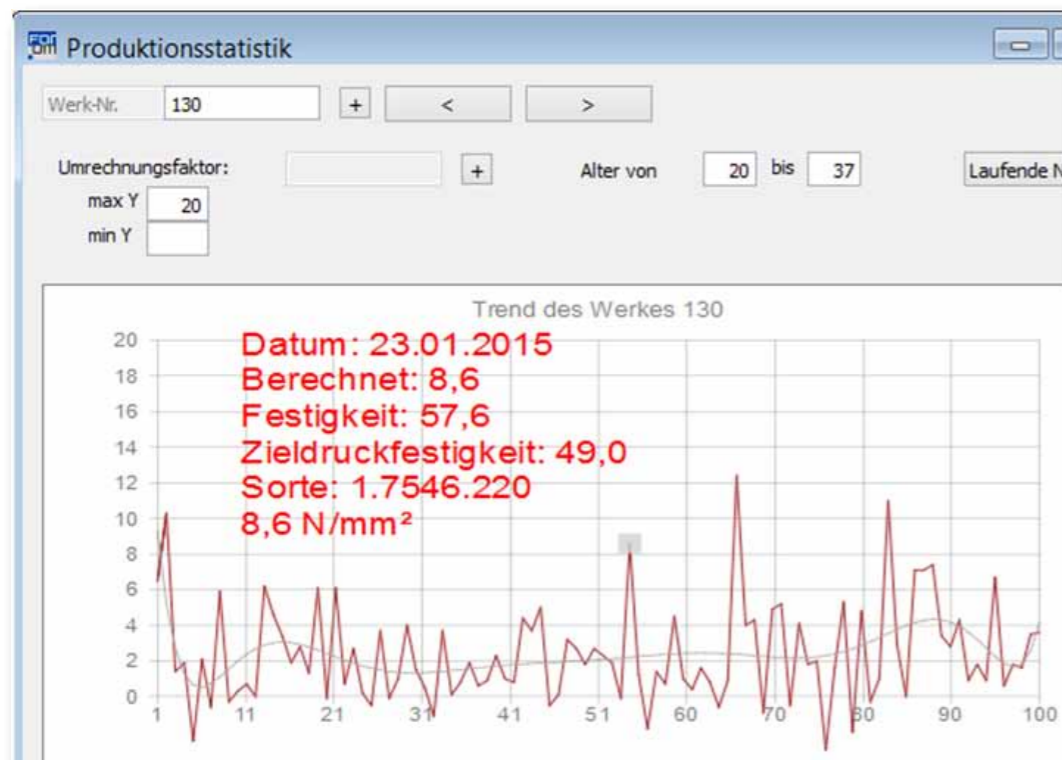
Produktionsstatistik

Werk-Nr. 130 + < >

Umrechnungsfaktor: + Alter von 20 bis 37 Laufende N

max Y 20
min Y

Trend des Werkes 130

Datum: 23.01.2015
Berechnet: 8,6
Festigkeit: 57,6
Zieldruckfestigkeit: 49,0
Sorte: 1.7546.220
8,6 N/mm²

20
18
16
14
12
10
8
6
4
2
0

1 11 21 31 41 51 60 70 80 90 100